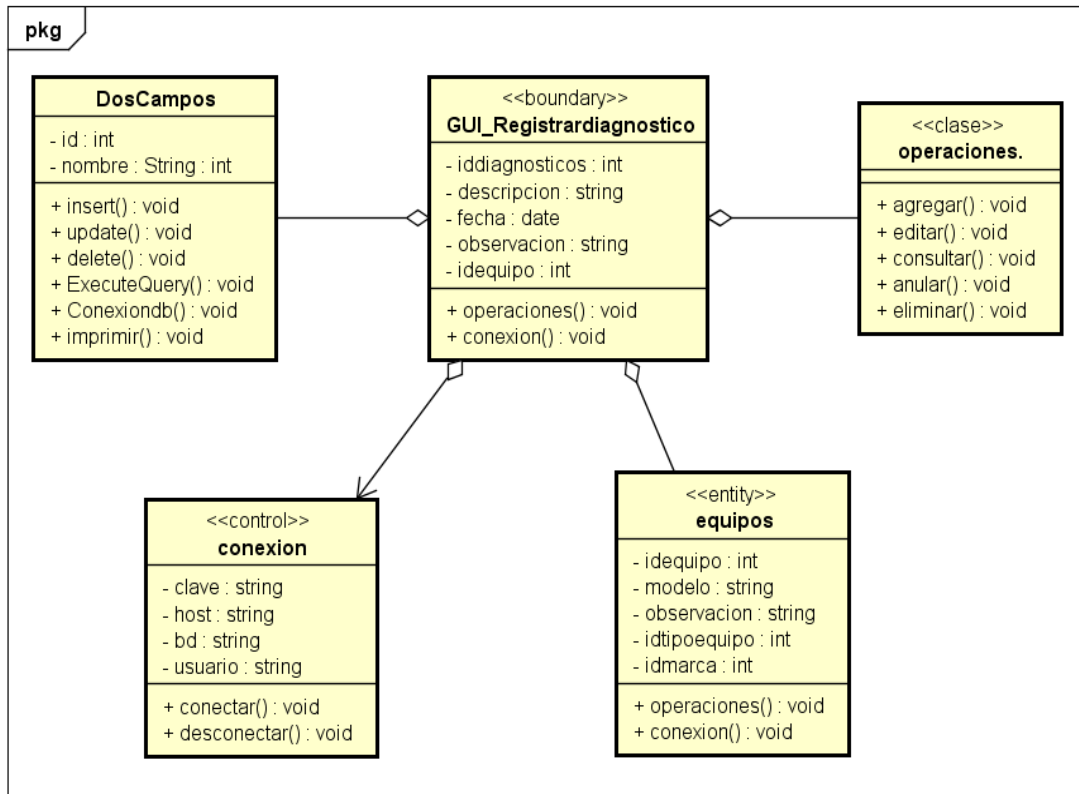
pkg

DosCampos

- id : int
- nombre : String : int

+ insert() : void
+ update() : void
+ delete() : void
+ ExecuteQuery() : void
+ Conexiondb() : void
+ imprimir() : void

<<boundary>>
GUI_Registrardiagnostico

- iddiagnosticos : int
- descripcion : string
- fecha : date
- observacion : string
- idequipo : int

+ operaciones() : void
+ conexion() : void

<<clase>>
operaciones.

+ agregar() : void
+ editar() : void
+ consultar() : void
+ anular() : void
+ eliminar() : void

<<control>>
conexion

- clave : string
- host : string
- bd : string
- usuario : string

+ conectar() : void
+ desconectar() : void

<<entity>>
equipos

- idequipo : int
- modelo : string
- observacion : string
- idtipoequipo : int
- idmarca : int

+ operaciones() : void
+ conexion() : void